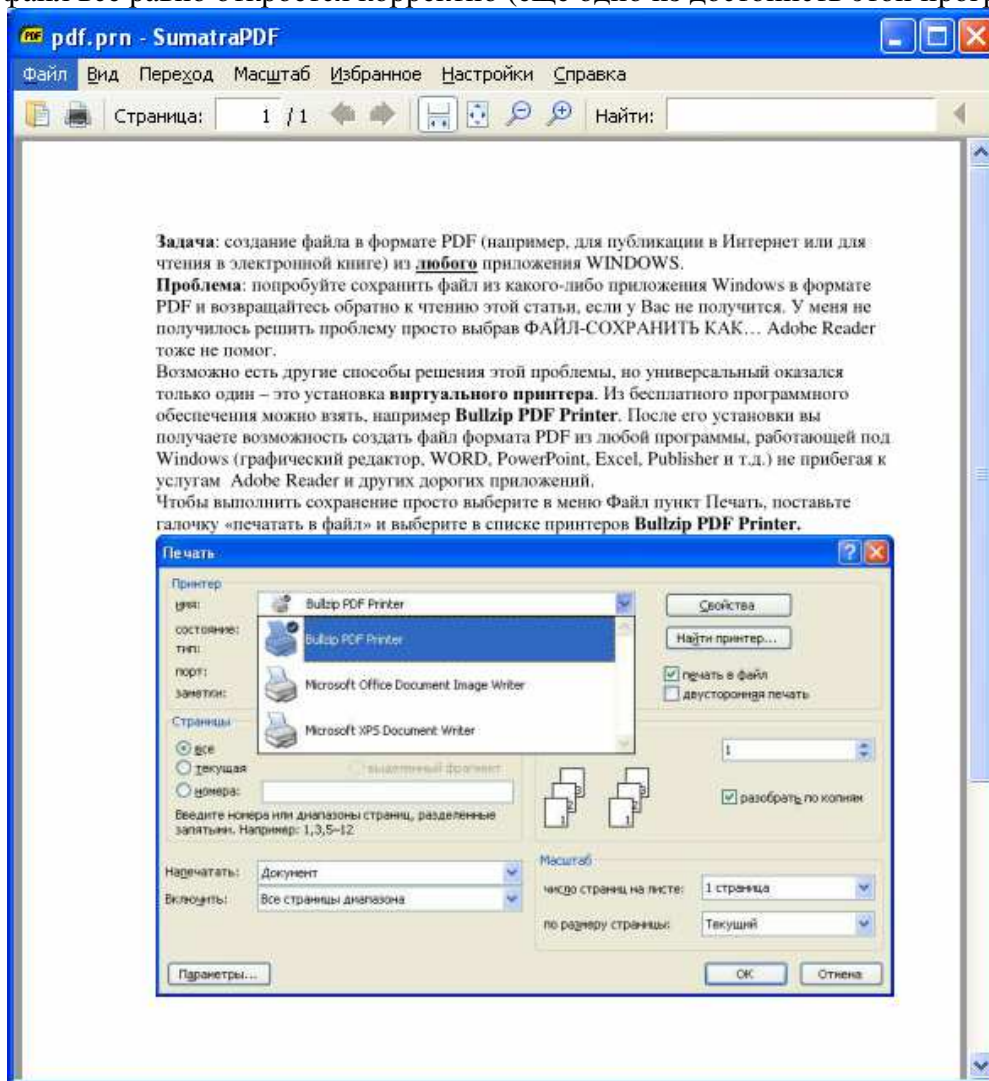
файл все равно откроется корректно (еще одно из достоинств этой прогр

pdf.prn - SumatraPDF

Файл Вид Переход Масштаб Избранное Настройки Справка

Страница: 1 / 1 Найти:

**Задача**: создание файла в формате PDF (например, для публикации в Интернет или для чтения в электронной книге) из **любого** приложения WINDOWS.
**Проблема**: попробуйте сохранить файл из какого-либо приложения Windows в формате PDF и возвращайтесь обратно к чтению этой статьи, если у Вас не получится. У меня не получилось решить проблему просто выбрав ФАЙЛ-СОХРАНИТЬ КАК… Adobe Reader тоже не помог.
Возможно есть другие способы решения этой проблемы, но универсальный оказался только один – это установка **виртуального принтера**. Из бесплатного программного обеспечения можно взять, например **Bullzip PDF Printer**. После его установки вы получаете возможность создать файл формата PDF из любой программы, работающей под Windows (графический редактор, WORD, PowerPoint, Excel, Publisher и т.д.) не прибегая к услугам Adobe Reader и других дорогих приложений.
Чтобы выполнить сохранение просто выберите в меню Файл пункт Печать, поставьте галочку «печатать в файл» и выберите в списке принтеров **Bullzip PDF Printer.**

Печать

Принтер
имя: Bullzip PDF Printer
состояние:
тип:
порт:
заметки:
Bullzip PDF Printer
Microsoft Office Document Image Writer
Microsoft XPS Document Writer
Свойства
Найти принтер...
печать в файл
двусторонняя печать

Страницы
все
текущая
выделенный фрагмент
номера:
Введите номера или диапазоны страниц, разделенные запятыми. Например: 1,3,5–12

1
разобрать по копиям

Напечатать: Документ
Включить: Все страницы диапазона

Масштаб
число страниц на листе: 1 страница
по размеру страницы: Текущий

Параметры... ОК Отмена